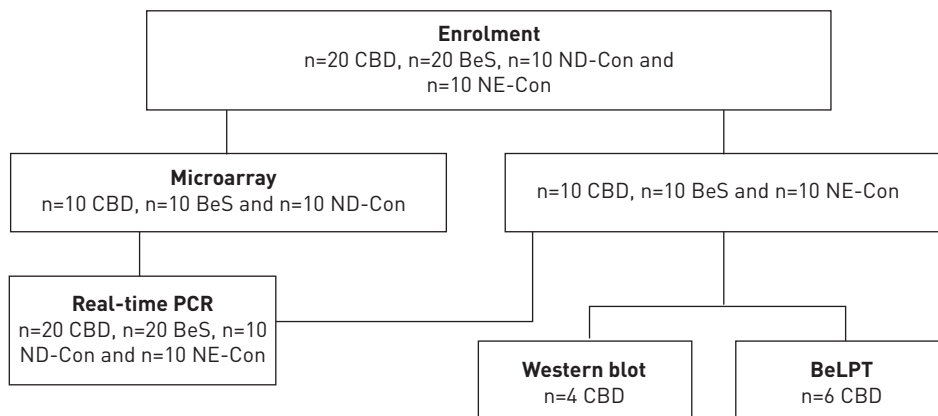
Enrolment
n=20 CBD, n=20 BeS, n=10 ND-Con and n=10 NE-Con

Microarray
n=10 CBD, n=10 BeS and n=10 ND-Con

n=10 CBD, n=10 BeS and n=10 NE-Con

Real-time PCR
n=20 CBD, n=20 BeS, n=10 ND-Con and n=10 NE-Con

Western blot
n=4 CBD

BeLPT
n=6 CBD